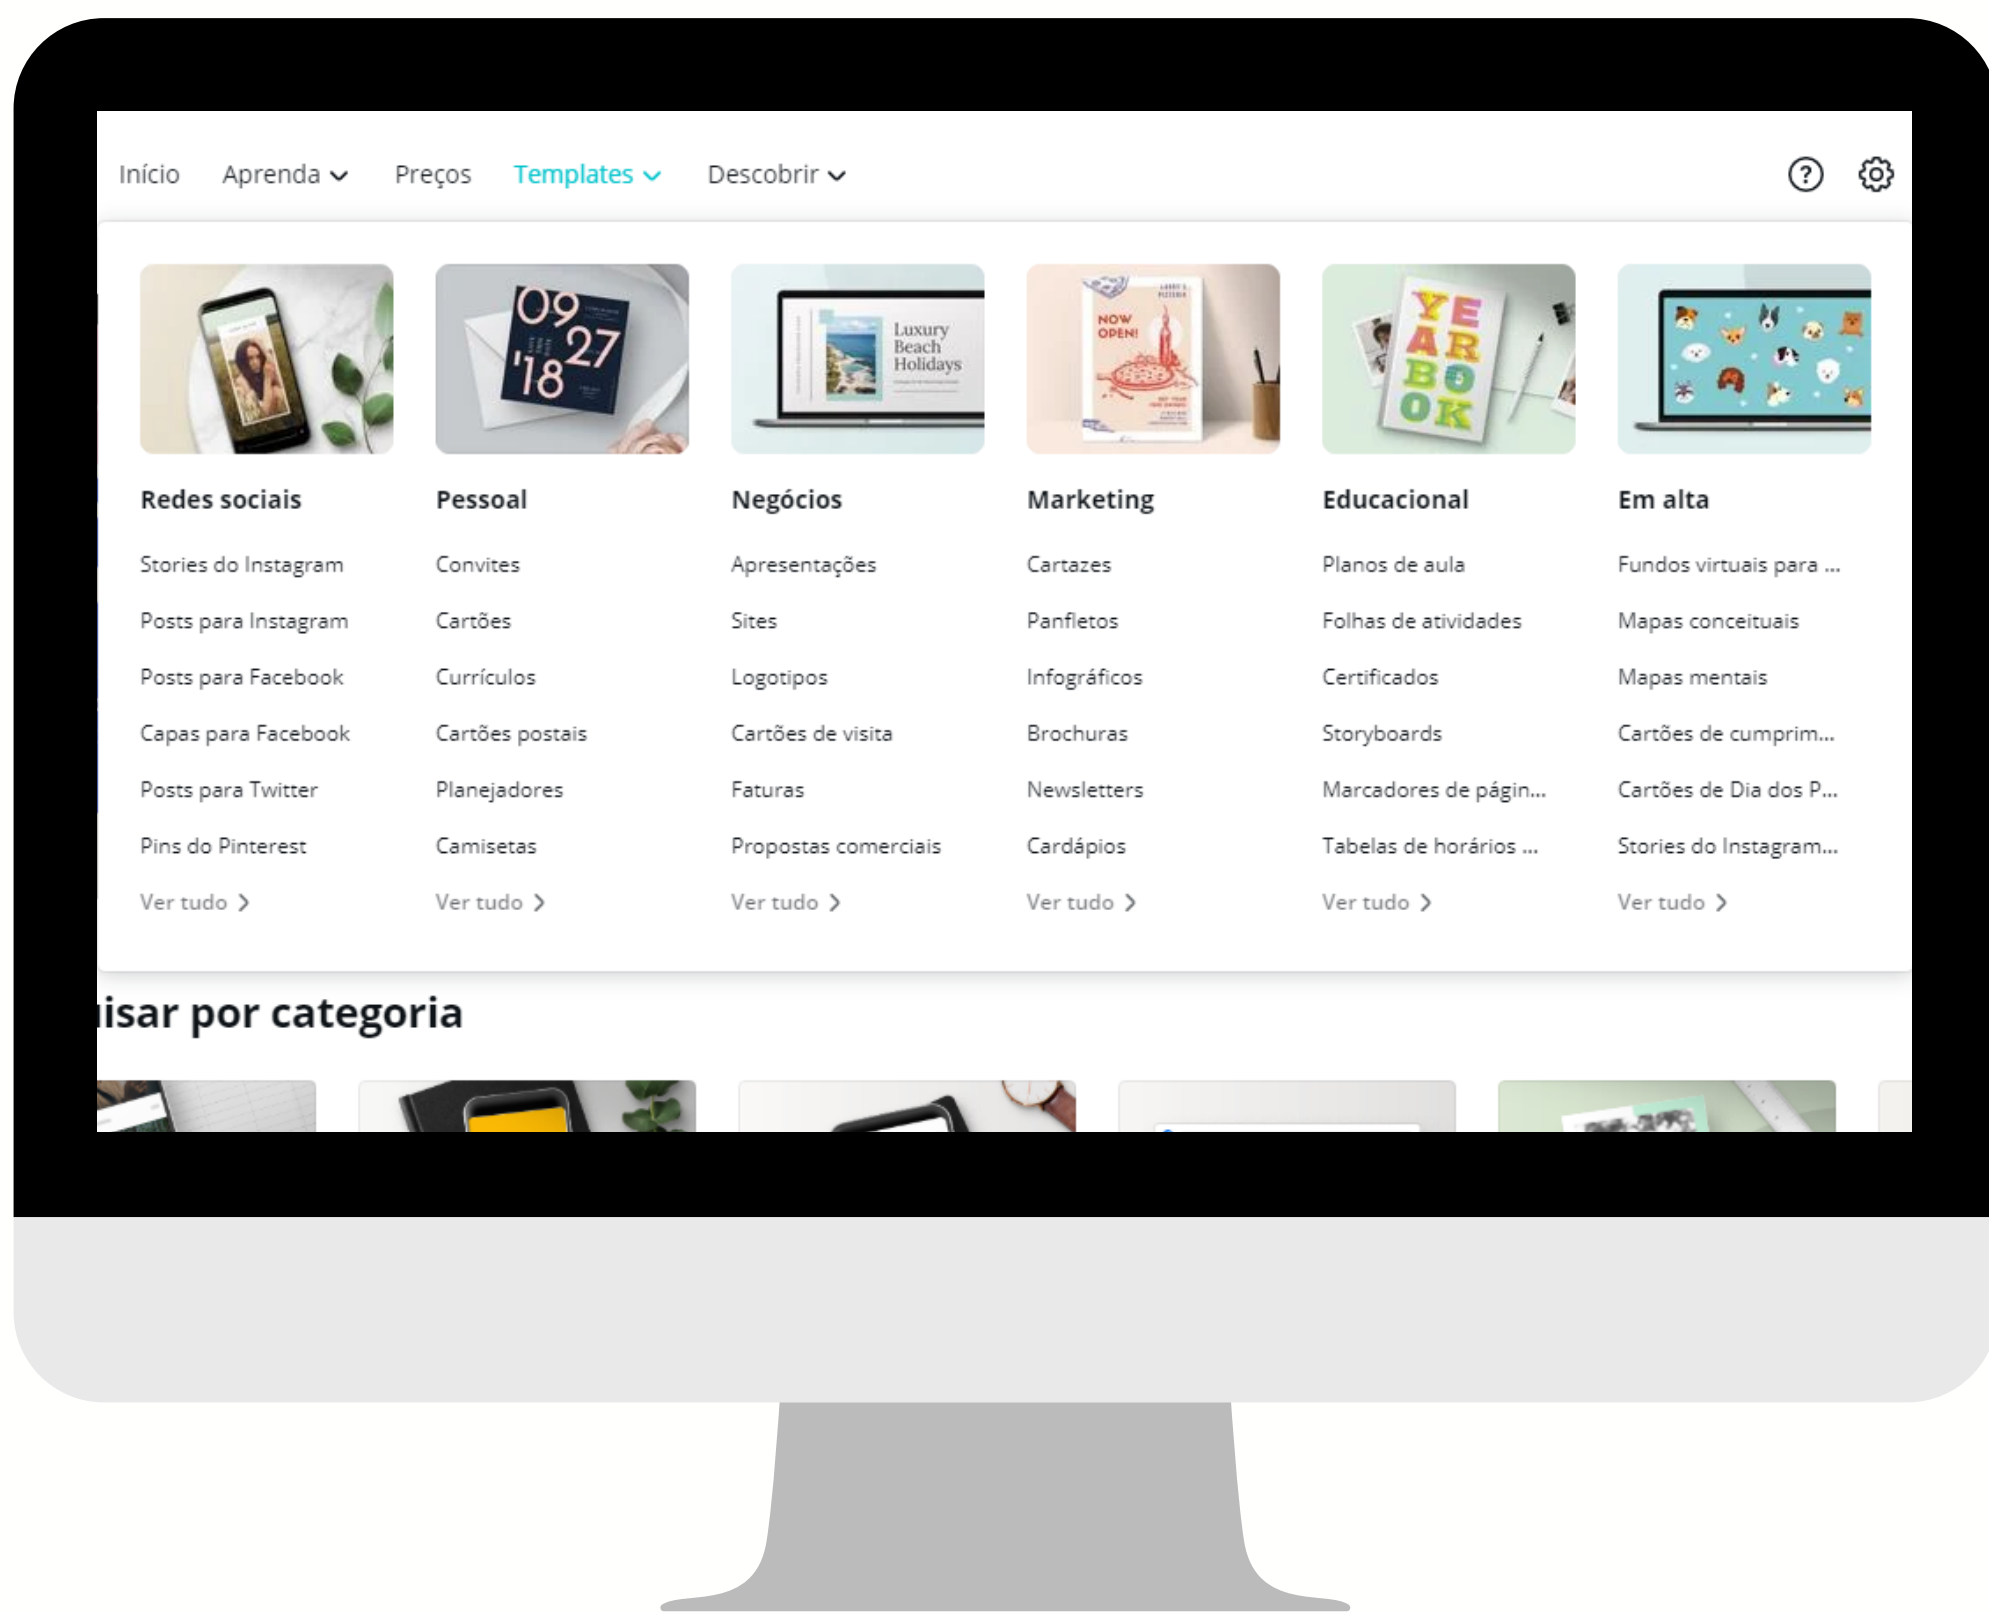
Início Aprenda Preços Templates Descobrir

09 27 '18

Luxury Beach Holidays

NOW OPEN!

YEARBOOK

Redes sociais

Stories do Instagram

Posts para Instagram

Posts para Facebook

Capas para Facebook

Posts para Twitter

Pins do Pinterest

Ver tudo

Pessoal

Convites

Cartões

Currículos

Cartões postais

Planejadores

Camisetas

Ver tudo

Negócios

Apresentações

Sites

Logotipos

Cartões de visita

Faturas

Propostas comerciais

Ver tudo

Marketing

Cartazes

Panfletos

Infográficos

Brochuras

Newsletters

Cardápios

Ver tudo

Educacional

Planos de aula

Folhas de atividades

Certificados

Storyboards

Marcadores de págin...

Tabelas de horários ...

Ver tudo

Em alta

Fundos virtuais para ...

Mapas conceituais

Mapas mentais

Cartões de cumprim...

Cartões de Dia dos P...

Stories do Instagram...

Ver tudo

isar por categoria